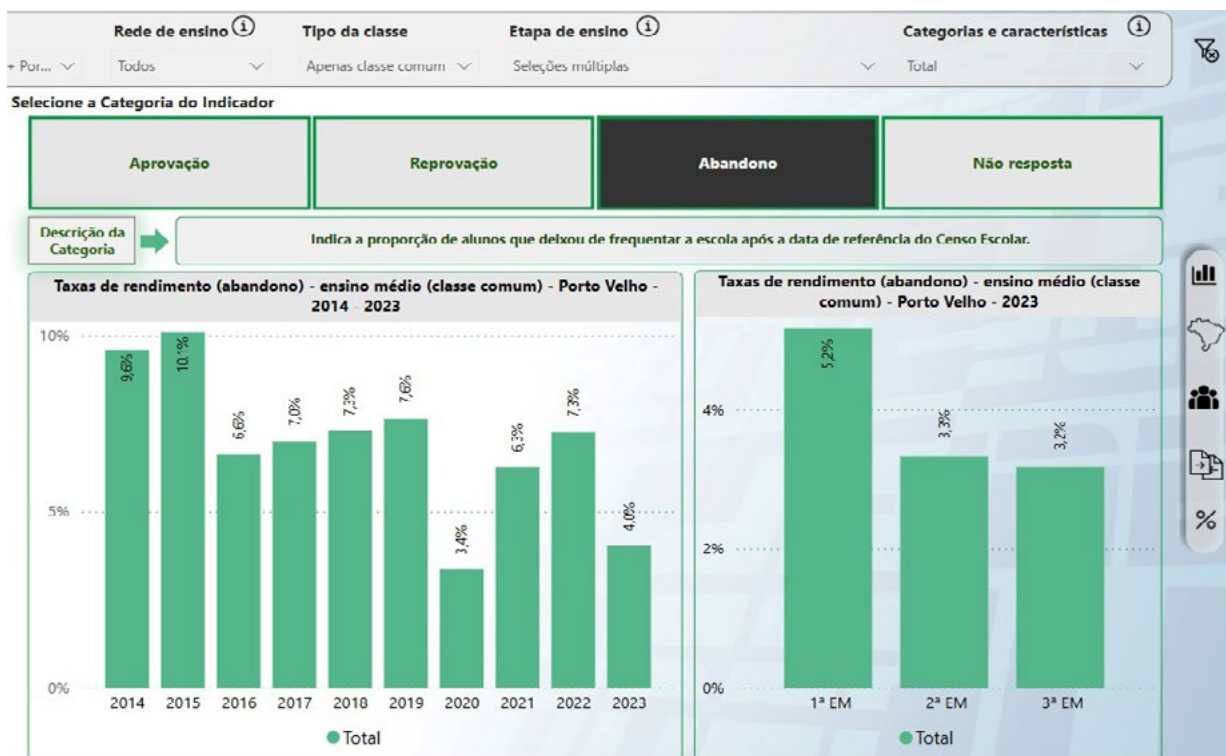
Rede de ensino (i)
Tipo da classe
Etapa de ensino (i)
Categorias e características (i)
+ Por... ∨
Todos ∨
Apenas classe comum ∨
Seleções múltiplas ∨
Total ∨

Selecione a Categoria do Indicador

Aprovação
Reprovação
Abandono
Não resposta

Descrição da Categoria
Indica a proporção de alunos que deixou de frequentar a escola após a data de referência do Censo Escolar.

Taxas de rendimento (abandono) - ensino médio (classe comum) - Porto Velho - 2014 - 2023

10%
5%
0%
9,6%
10,1%
6,6%
7,0%
7,3%
7,6%
3,4%
6,3%
7,3%
4,0%
2014 2015 2016 2017 2018 2019 2020 2021 2022 2023
Total

Taxas de rendimento (abandono) - ensino médio (classe comum) - Porto Velho - 2023

4%
2%
0%
5,2%
3,3%
3,2%
1ª EM 2ª EM 3ª EM
Total

%